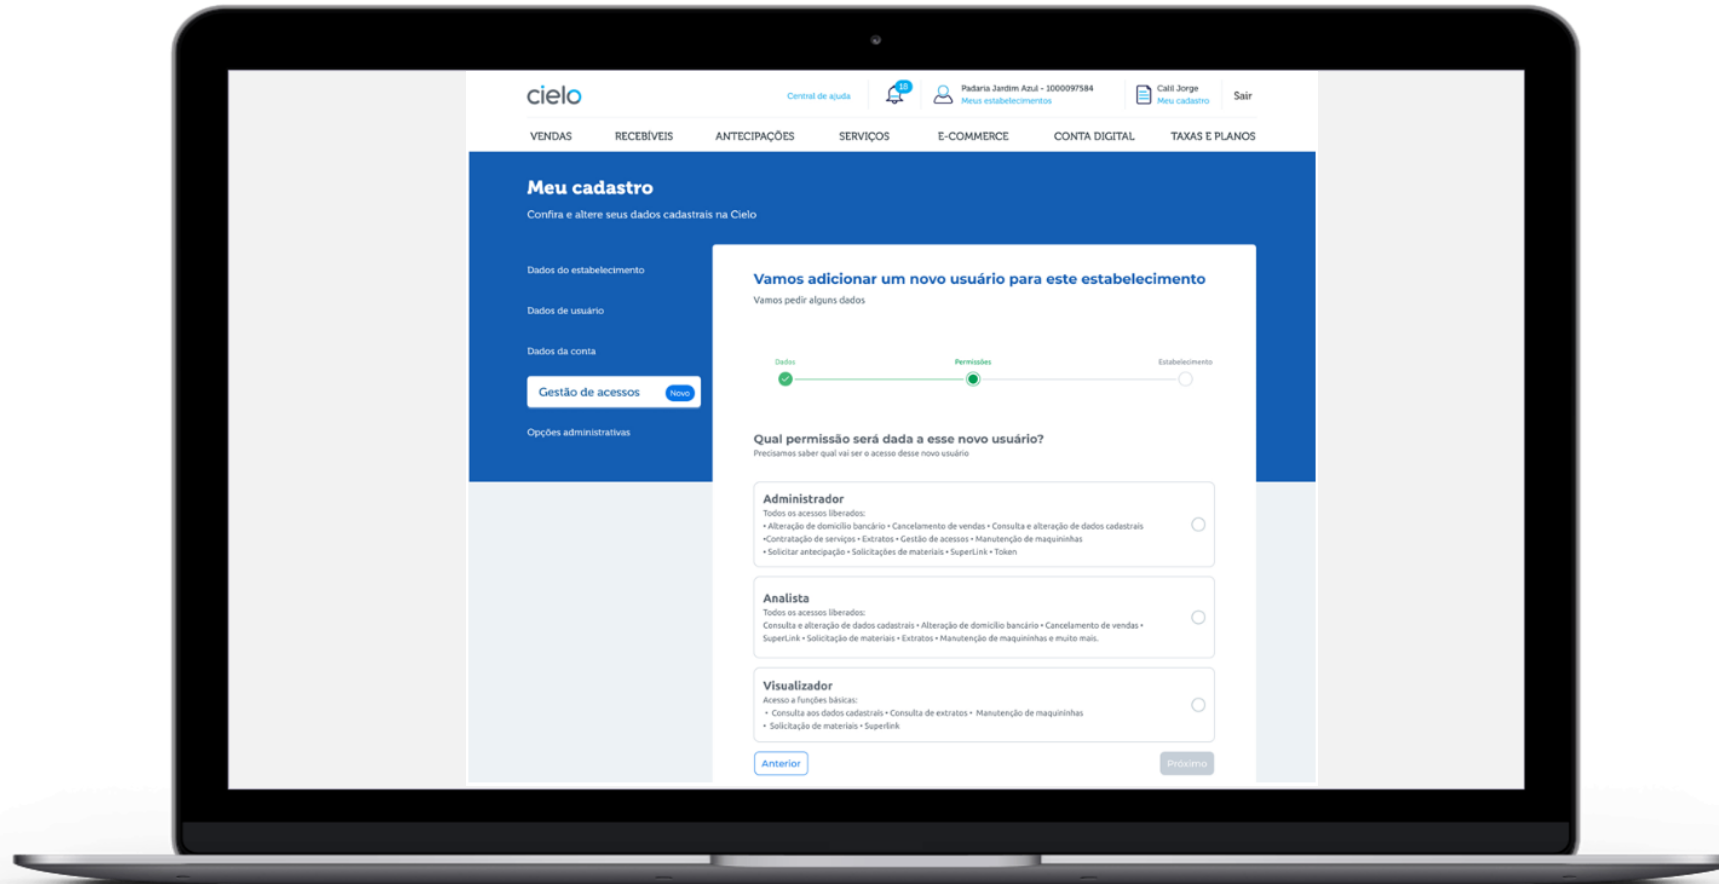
cielo

Central de ajuda

10

Padaria Jardim Azul - 1000097584
Meus estabelecimentos

Calil Jorge
Meu cadastro

Sair

VENDAS RECEBÍVEIS ANTECIPAÇÕES SERVIÇOS E-COMMERCE CONTA DIGITAL TAXAS E PLANOS

Meu cadastro

Confira e altere seus dados cadastrais na Cielo

Dados do estabelecimento

Dados de usuário

Dados da conta

Gestão de acessos Novo

Opções administrativas

Vamos adicionar um novo usuário para este estabelecimento

Vamos pedir alguns dados

Dados Permissões Estabelecimento

Qual permissão será dada a esse novo usuário?

Precisamos saber qual vai ser o acesso desse novo usuário

Administrador
Todos os acessos liberados:
• Alteração de domicílio bancário • Cancelamento de vendas • Consulta e alteração de dados cadastrais
•Contratação de serviços • Extratos • Gestão de acessos • Manutenção de maquininhas
• Solicitar antecipação • Solicitações de materiais • SuperLink • Token

Analista
Todos os acessos liberados:
Consulta e alteração de dados cadastrais • Alteração de domicílio bancário • Cancelamento de vendas •
SuperLink • Solicitação de materiais • Extratos • Manutenção de maquininhas e muito mais.

Visualizador
Acesso a funções básicas:
• Consulta aos dados cadestrais • Consulta de extratos • Manutenção de maquininhas
• Solicitação de materiais • Superlink

Anterior

Próximo